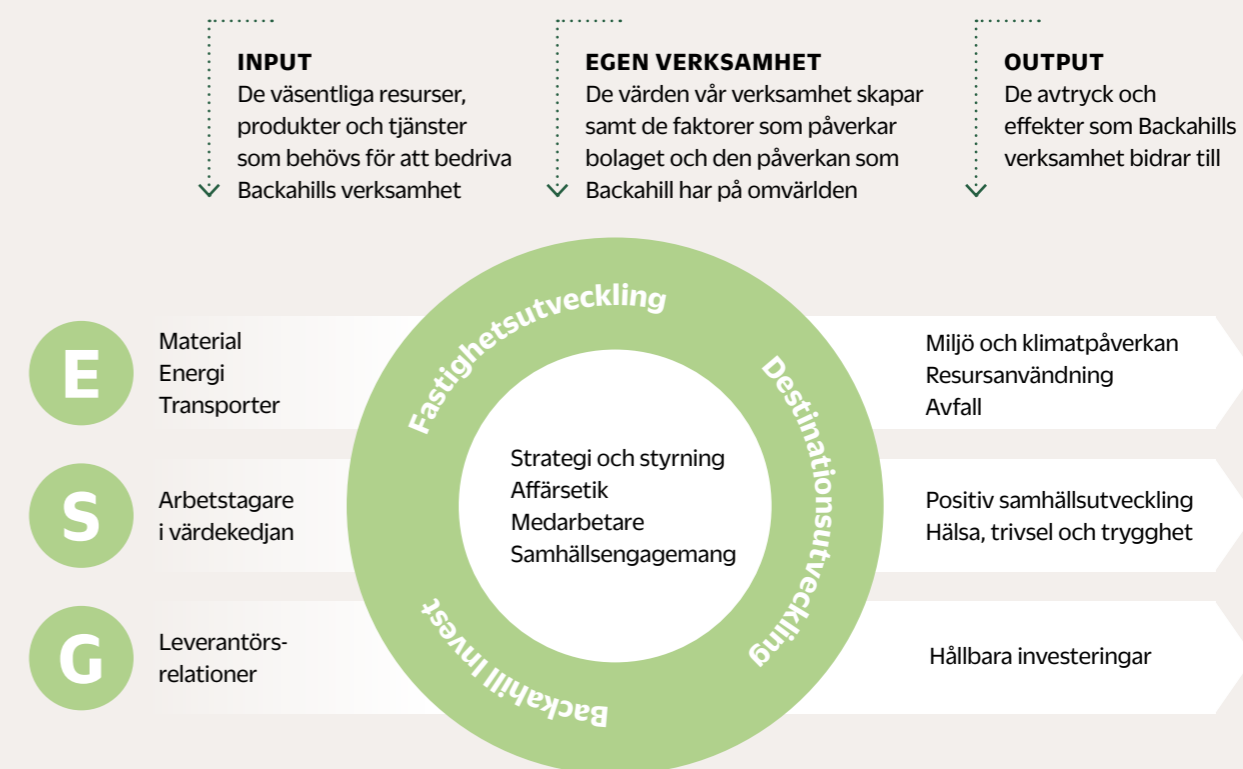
INPUT
De väsentliga resurser, produkter och tjänster som behövs för att bedriva Backahills verksamhet

EGEN VERKSAMHET
De värden vår verksamhet skapar samt de faktorer som påverkar bolaget och den påverkan som Backahill har på omvärlden

OUTPUT
De avtryck och effekter som Backahills verksamhet bidrar till

E
Material
Energi
Transporter

S
Arbetstagare i värdekedjan

G
Leverantörsrelationer

Fastighetsutveckling
Destinationsutveckling
Backahill Invest

Strategi och styrning
Affärsetik
Medarbetare
Samhällsengagemang

Miljö och klimatpåverkan
Resursanvändning
Avfall

Positiv samhällsutveckling
Hälsa, trivsel och trygghet

Hållbara investeringar